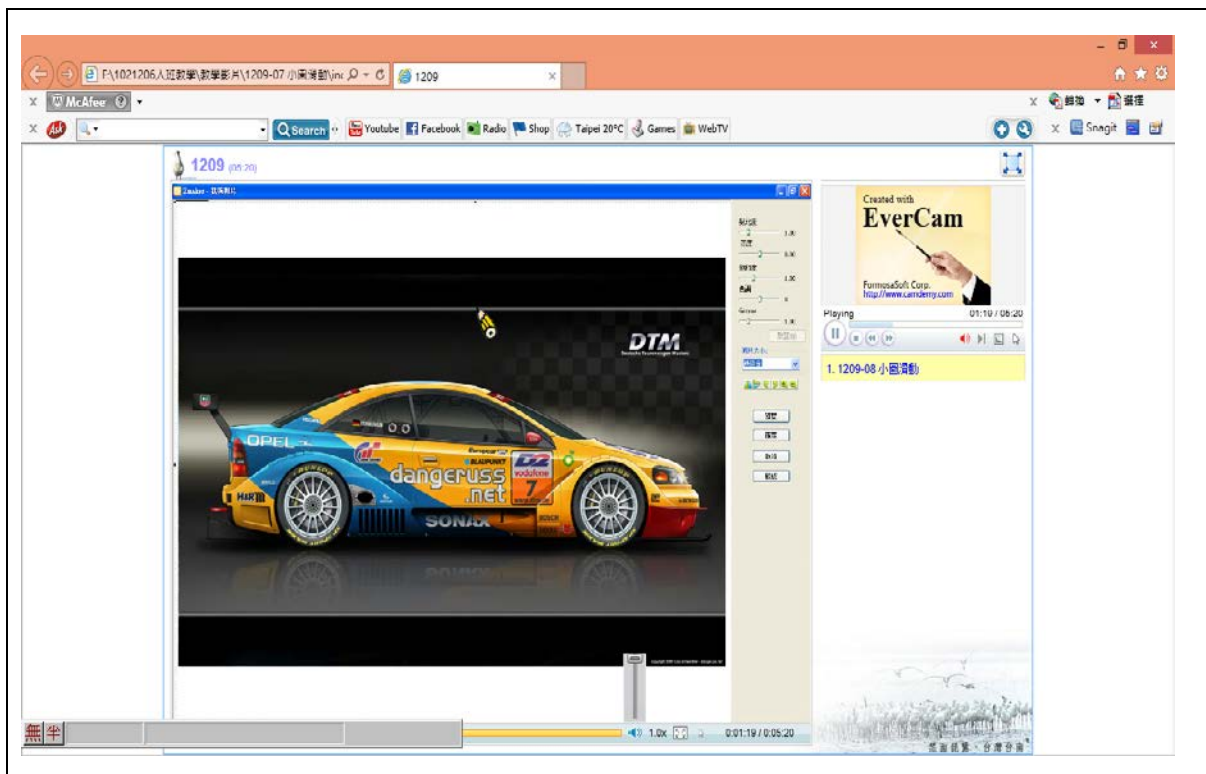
F:\1021206人班教學\教學影片\1209-07 小圖滑動\inc
1209

McAfee
轉換 選擇

Search
Youtube Facebook Radio Shop Taipei 20°C Games WebTV
Snagit

1209 (05:20)

Created with
EverCam
FormosaSoft Corp.
http://www.camdemy.com

Playing 01:19 / 05:20

1. 1209-08 小圖滑動

DTM
OPEL
dangeruss.net
vodafone
7
SONAX
BLAUPUNKT
DUNLOP
HARTING
BOSCH

1.0x 0:01:19 / 0:05:20

無 半